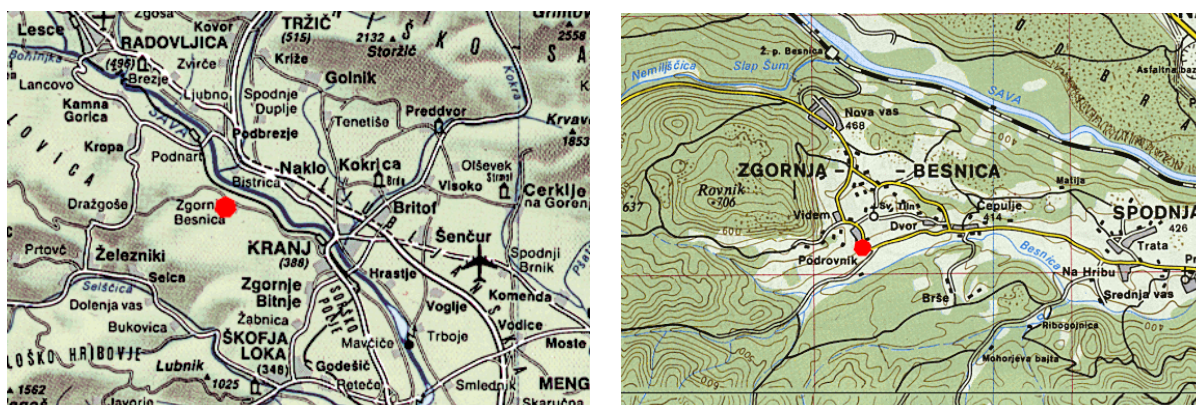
Zgosa
Kovor
TRŽIČ
(515)
Grintov
Lesce
RADOVLJICA
(496)
Brezje
Zvirče
2132
Storžič
Š
K
O
2558
Bohinjka
Lancovo
Ljubno
Križe
Golnik
Kokra
Kamna Gorica
SAVA
Spodnje Duplje
Tenetiše
Preddvor
Krvave
1853
L
O
V
I
C
A
Kropa
Podbrezje
Podnart
Naklo
Kokrica
Brdo
Olševek
Strmol
Bistrica
Visoko
Cerklje na Gorenj
Dražgoše
Zgornja Besnica
Britof
Prtovč
Železniki
KRANJ
(388)
Šenčur
Selca
Hrastje
Spodnji Brnik
Selščica
Dolenja vas
Zgornje Bitnje
Voglje
Komenda
Bukovica
Žabnica
SORŠKO POLJE
Trboje
Vodice
LOŠKO HRIBOVJE
Lubnik
ŠKOFJA LOKA
(348)
Mavčiče
Moste
1025
Godešič
1562
Reteče
Smlednik
MENG
Javorje
Skaručna

Ž. p. Besnica
Nemiljščica
Slap Šum
SAVA
Asfaltna baz
Nova vas
468
ZGORNJA – BESNICA
Rovnik
706
637
Sv. Ilin
Čepulje
414
Malija
SPODNJA
Videm
Dvor
426
Trata
Podrovnik
Besnica
Na Hribu
Brše
Srednja vas
Ribogojnica
Mohorjeva bajta
400